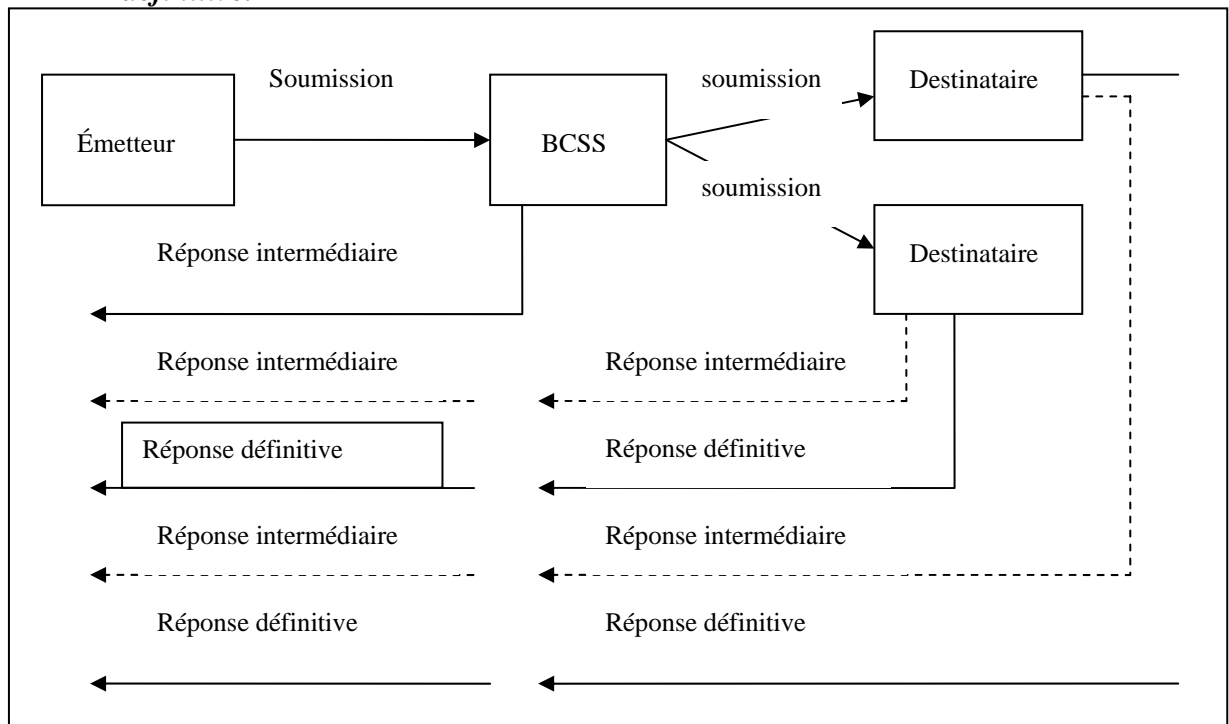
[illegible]

Émetteur

Soumission

BCSS

soumission

Destinataire

soumission

Destinataire

Réponse intermédiaire

Réponse intermédiaire

Réponse intermédiaire

Réponse définitive

Réponse définitive

Réponse intermédiaire

Réponse intermédiaire

Réponse définitive

Réponse définitive